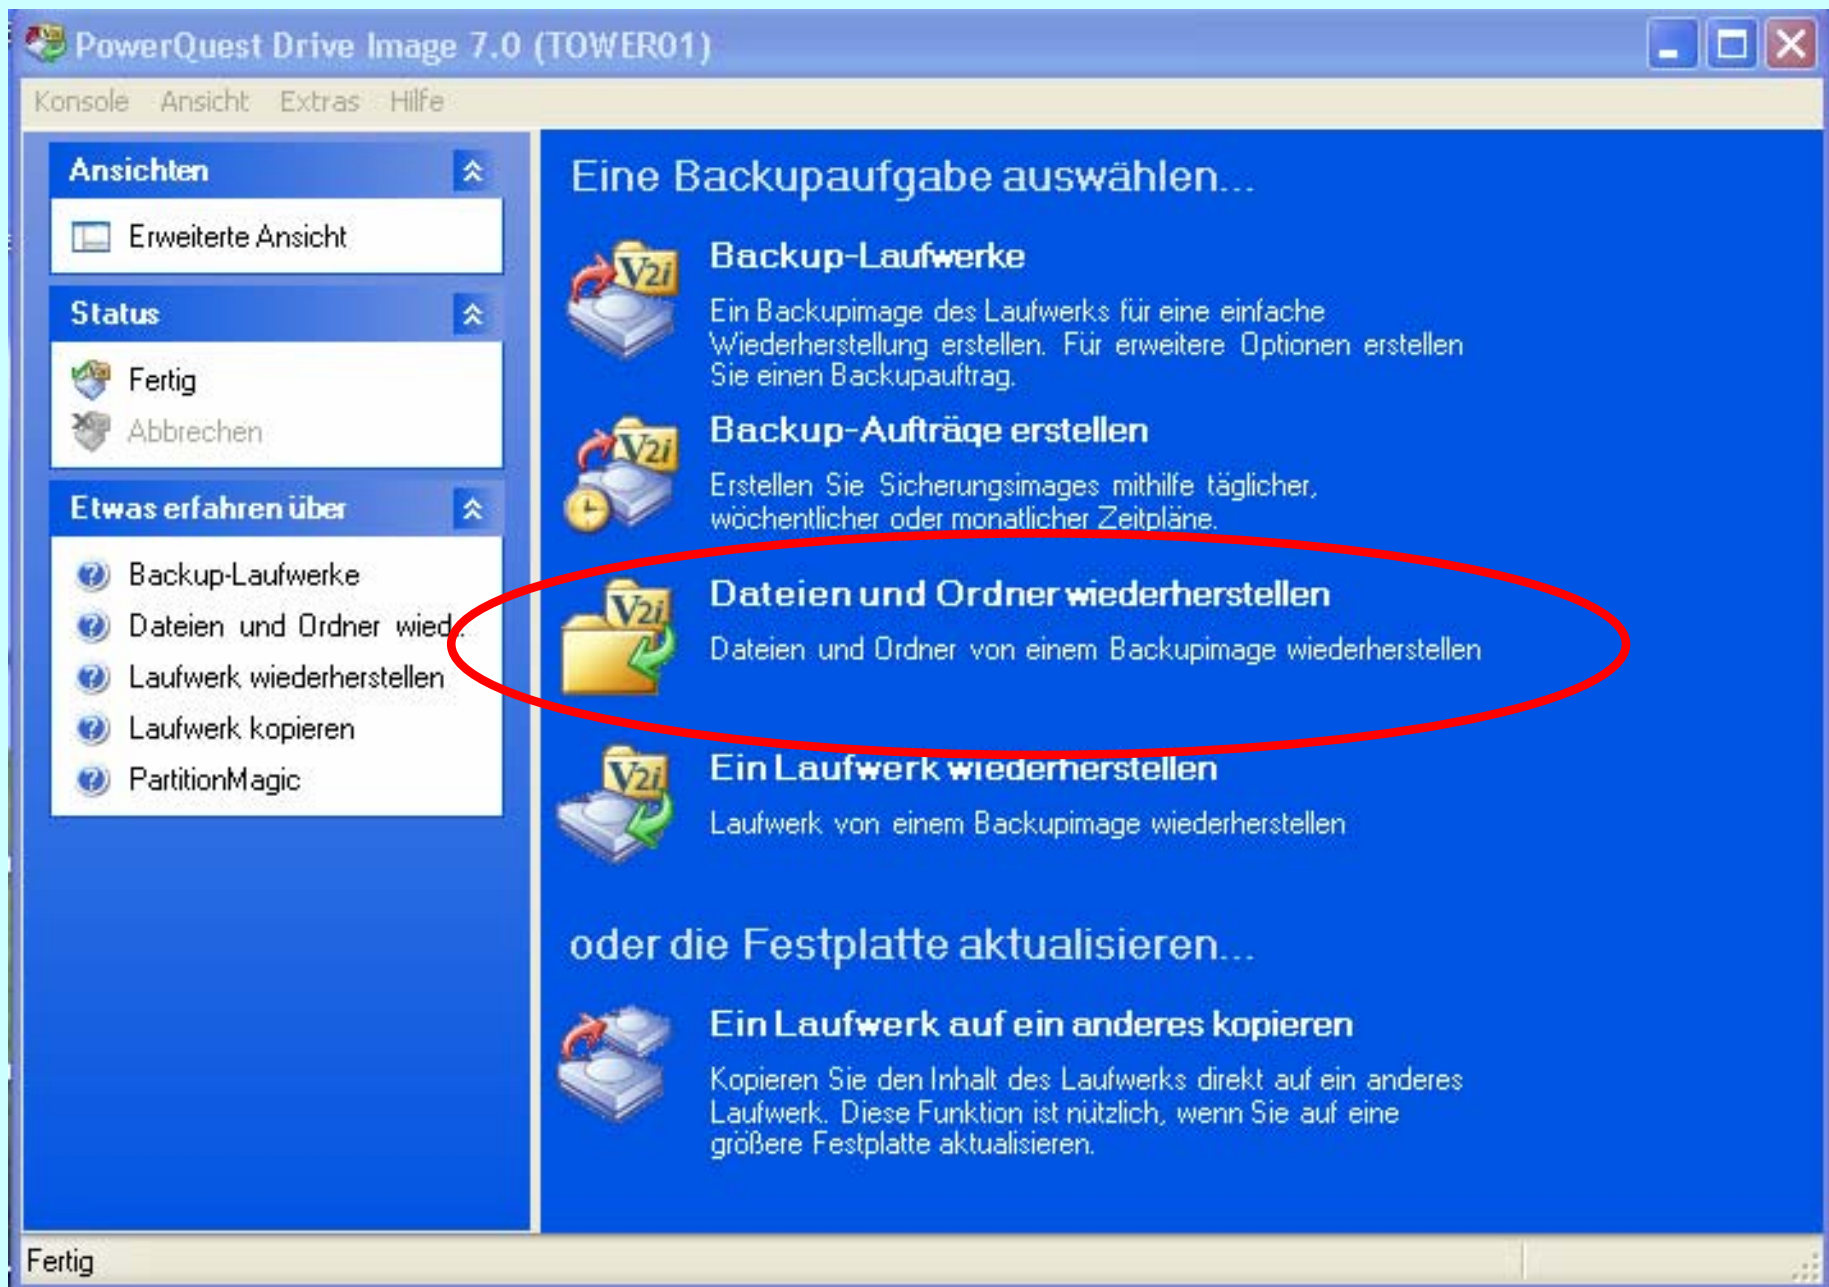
PowerQuest Drive Image 7.0 (TOWER01)

Konsole Ansicht Extras Hilfe

Ansichten

Erweiterte Ansicht

Status

Fertig

Abbrechen

Etwas erfahren über

Backup-Laufwerke

Dateien und Ordner wied.

Laufwerk wiederherstellen

Laufwerk kopieren

PartitionMagic

Eine Backupaufgabe auswählen...

V2i

Backup-Laufwerke

Ein Backupimage des Laufwerks für eine einfache Wiederherstellung erstellen. Für erweitere Optionen erstellen Sie einen Backupauftrag.

V2i

Backup-Aufträge erstellen

Erstellen Sie Sicherungsimages mithilfe täglicher, wöchentlicher oder monatlicher Zeitpläne.

V2i

Dateien und Ordner wiederherstellen

Dateien und Ordner von einem Backupimage wiederherstellen

V2i

Ein Laufwerk wiederherstellen

Laufwerk von einem Backupimage wiederherstellen

oder die Festplatte aktualisieren...

Ein Laufwerk auf ein anderes kopieren

Kopieren Sie den Inhalt des Laufwerks direkt auf ein anderes Laufwerk. Diese Funktion ist nützlich, wenn Sie auf eine größere Festplatte aktualisieren.

Fertig